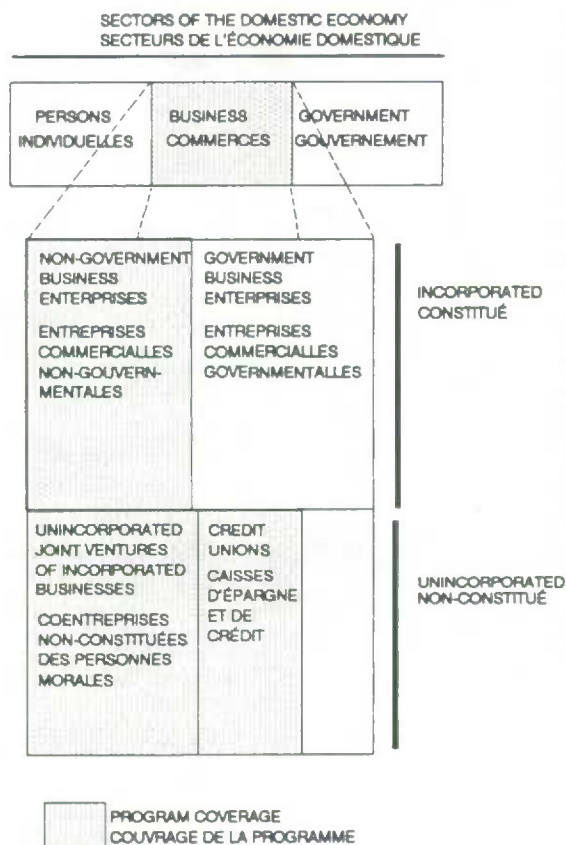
SECTORS OF THE DOMESTIC ECONOMY
SECTEURS DE L'ÉCONOMIE DOMESTIQUE

PERSONS
INDIVIDUELLES

BUSINESS
COMMERCES

GOVERNMENT
GOUVERNEMENT

NON-GOVERNMENT BUSINESS ENTERPRISES

ENTREPRISES COMMERCIALLES NON-GOUVERNMENTALES

GOVERNMENT BUSINESS ENTERPRISES

ENTREPRISES COMMERCIALLES GOVERNMENTALLES

INCORPORATED
CONSTITUÉ

UNINCORPORATED JOINT VENTURES OF INCORPORATED BUSINESSES

COENTREPRISES NON-CONSTITUÉES DES PERSONNES MORALES

CREDIT UNIONS

CAISSES D'ÉPARGNE ET DE CRÉDIT

UNINCORPORATED
NON-CONSTITUÉ

PROGRAM COVERAGE
COUVRAGE DE LA PROGRAMME